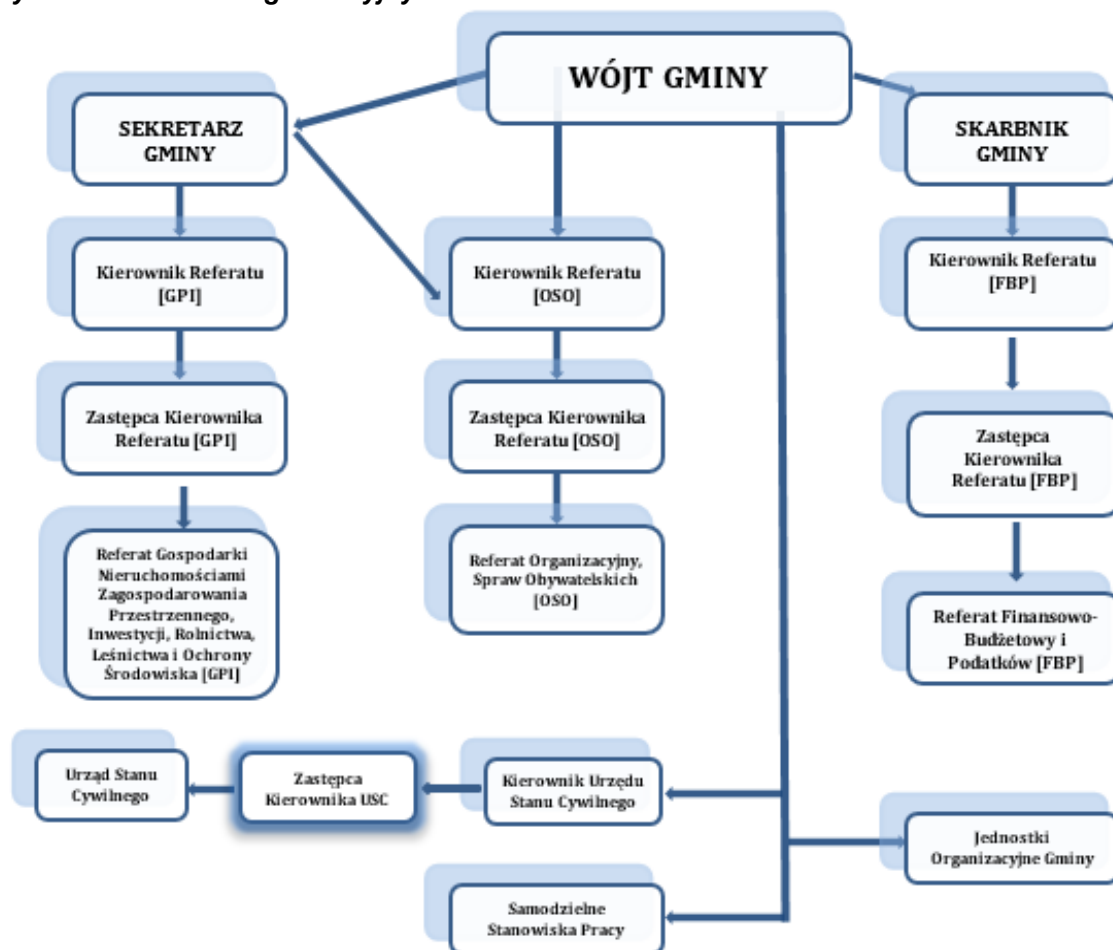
WÓJT GMINY

SEKRETARZ GMINY

SKARBNIK GMINY

Kierownik Referatu [GPI]

Kierownik Referatu [OSO]

Kierownik Referatu [FBP]

Zastępca Kierownika Referatu [GPI]

Zastępca Kierownika Referatu [OSO]

Zastępca Kierownika Referatu [FBP]

Referat Gospodarki Nieruchomościami Zagospodarowania Przestrzennego, Inwestycji, Rolnictwa, Leśnictwa i Ochrony Środowiska [GPI]

Referat Organizacyjny, Spraw Obywatelskich [OSO]

Referat Finansowo-Budżetowy i Podatków [FBP]

Urząd Stanu Cywilnego

Zastępca Kierownika USC

Kierownik Urzędu Stanu Cywilnego

Jednostki Organizacyjne Gminy

Samodzielne Stanowiska Pracy